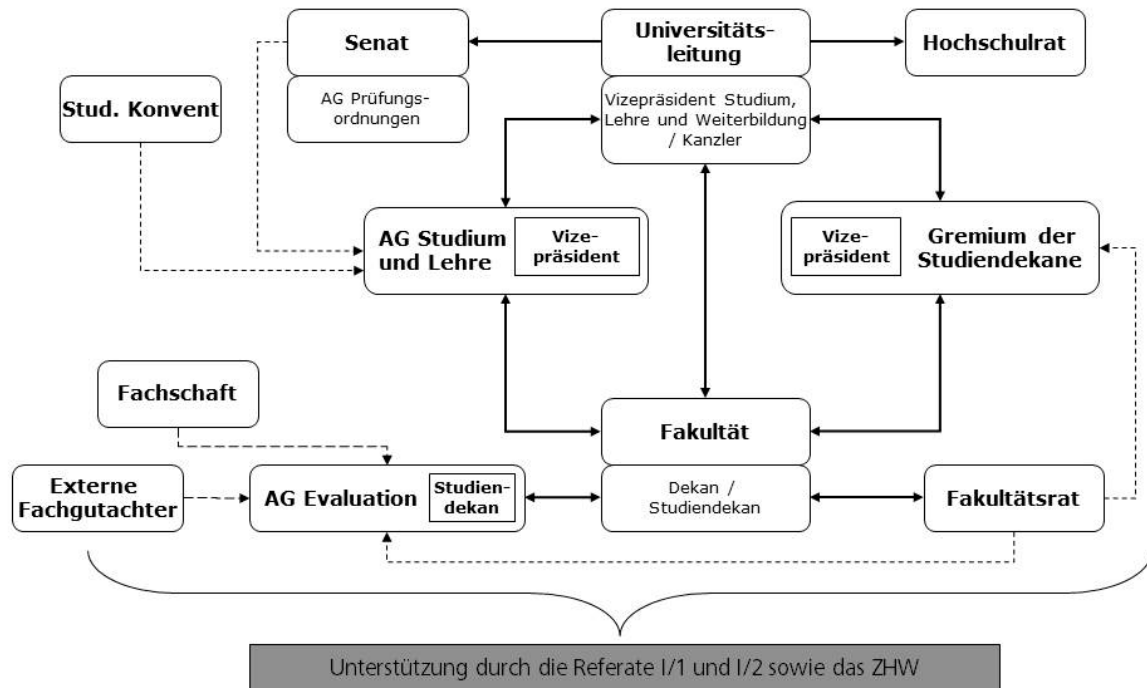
Senat

AG Prüfungsordnungen

Universitätsleitung

Vizepräsident Studium, Lehre und Weiterbildung / Kanzler

Hochschulrat

Stud. Konvent

AG Studium und Lehre

Vizepräsident

Vizepräsident

Gremium der Studiendekane

Fachschaft

Fakultät

Externe Fachgutachter

AG Evaluation

Studiendekan

Dekan / Studiendekan

Fakultätsrat

Unterstützung durch die Referate I/1 und I/2 sowie das ZHW